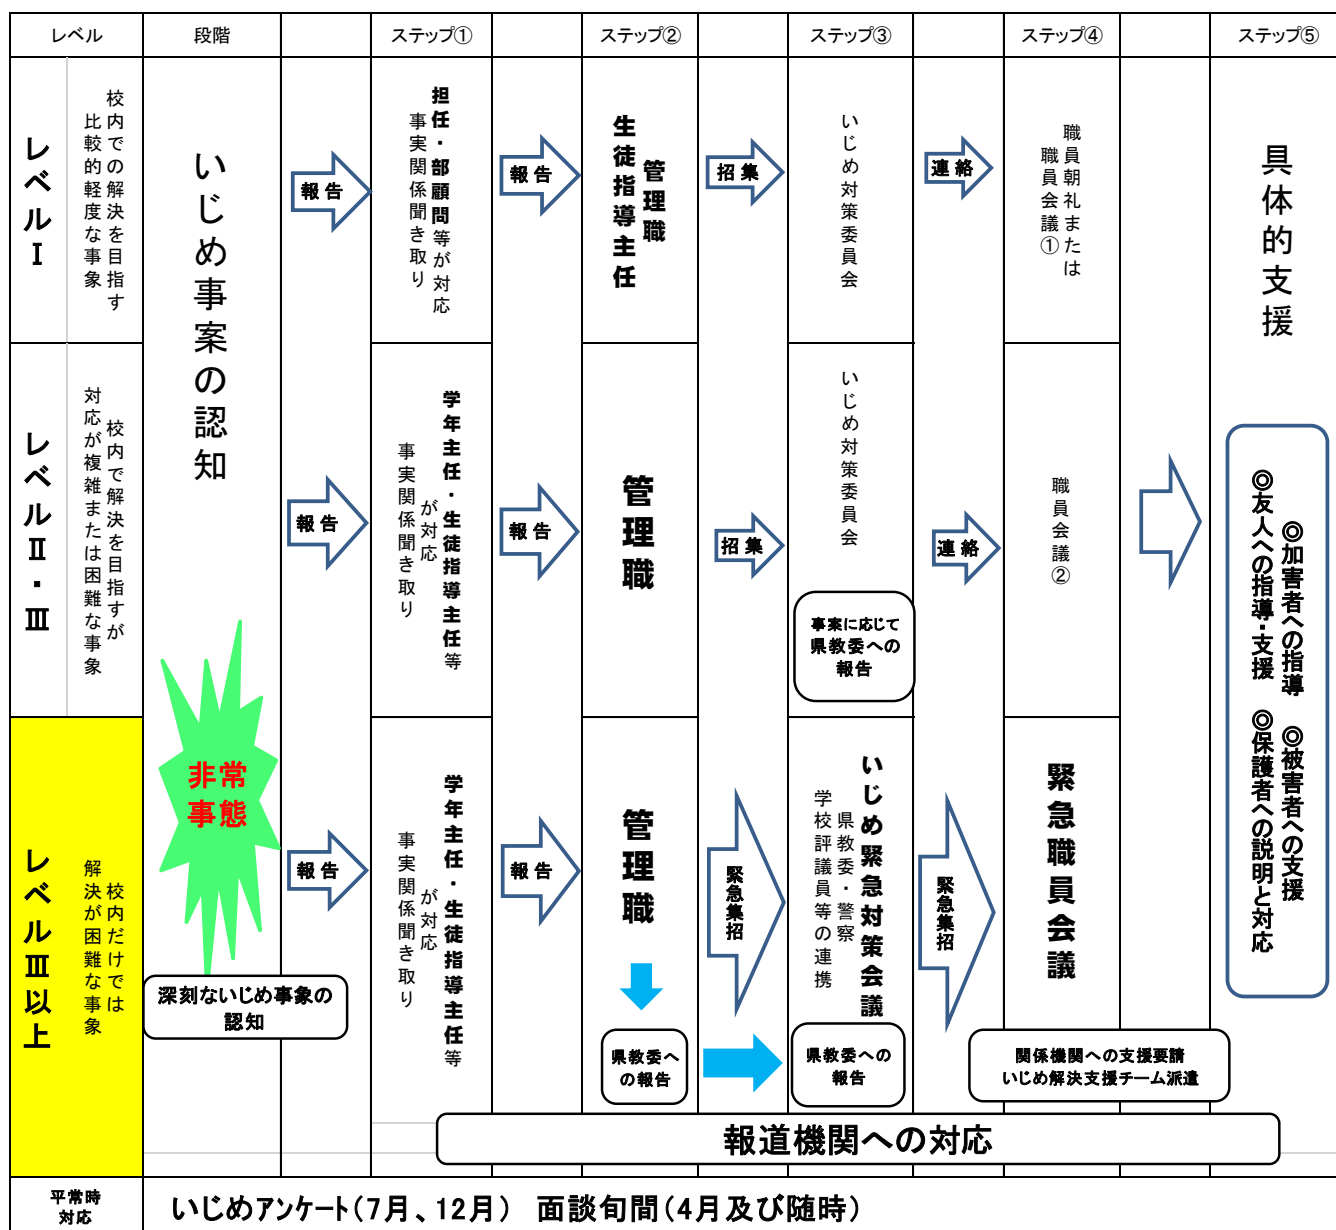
| レベル | | 段階 | | ステップ① | | ステップ② | | ステップ③ | | ステップ④ | | ステップ⑤ |
|---|---|---|---|---|---|---|---|---|---|---|---|---|
| レベルⅠ | 校内での解決を目指す比較的軽度な事象 | いじめ事案の認知 | 報告 | 担任・部顧問等が対応 事実関係聞き取り | 報告 | 管理職 生徒指導主任 | 招集 | いじめ対策委員会 | 連絡 | 職員朝礼または職員会議① | | 具体的支援 |
| レベルⅡ・Ⅲ | 校内で解決を目指すが対応が複雑または困難な事象 | | 報告 | 学年主任・生徒指導主任等が対応 事実関係聞き取り | 報告 | 管理職 | 招集 | いじめ対策委員会 事案に応じて県教委への報告 | 連絡 | 職員会議② | | ◎加害者への指導 ◎被害者への支援 ◎友人への指導・支援 ◎保護者への説明と対応 |
| レベルⅢ以上 | 校内だけでは解決が困難な事象 | 非常事態 深刻ないじめ事象の認知 | 報告 | 学年主任・生徒指導主任等が対応 事実関係聞き取り | 報告 | 管理職 県教委への報告 | 緊急集招 | いじめ緊急対策会議 県教委・警察 学校評議員等の連携 県教委への報告 | 緊急集招 | 緊急職員会議 関係機関への支援要請 いじめ解決支援チーム派遣 | | |

報道機関への対応

平常時対応　いじめアンケート（7月、12月）　面談旬間（4月及び随時）